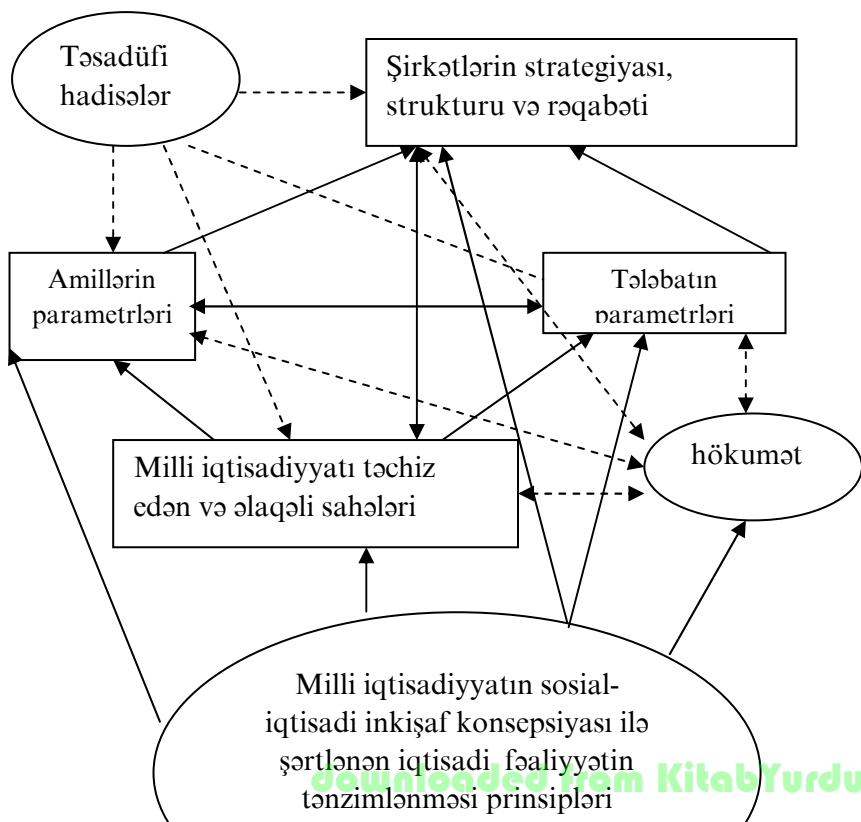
Təsadüfi hadisələr

Şirkətlərin strategiyası, strukturu və rəqabəti

Amillərin parametrləri

Tələbatın parametrləri

hökumət

Milli iqtisadiyyatı təchiz edən və əlaqəli sahələri

Milli iqtisadiyyatın sosial-iqtisadi inkişaf konsepsiyası ilə şərtlənən iqtisadi fəaliyyətin tənzimlənməsi prinsipləri

downloaded from KitabYurdu